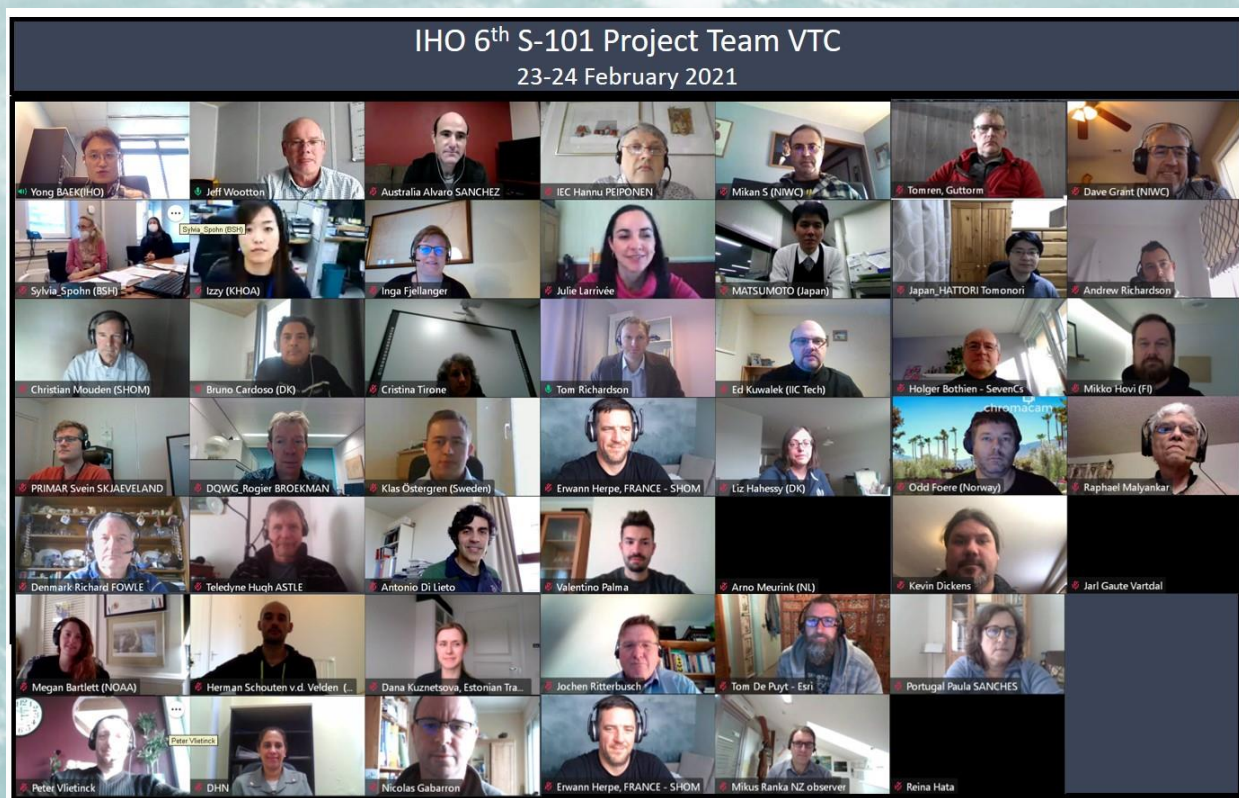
IHO 6$^{th}$ S-101 Project Team VTC
23-24 February 2021

Yong BAEK(IHO)
Jeff Wootton
Australia Alvaro SANCHEZ
IEC Hannu PEIPONEN
Mikan S (NIWC)
Tomren, Guttorm
Dave Grant (NIWC)

Sylvia_Spohn (BSH)
Sylvia_Spohn (BSH)
Izzy (KHOA)
Inga Fjellanger
Julie Larrivée
MATSUMOTO (Japan)
Japan_HATTORI Tomonori
Andrew Richardson

Christian Mouden (SHOM)
Bruno Cardoso (DK)
Cristina Tirone
Tom Richardson
Ed Kuwalek (IIC Tech)
Holger Bothien - SevenCs
Mikko Hovi (FI)

PRIMAR Svein SKJAEVELAND
DQWG_Rogier BROEKMAN
Klas Östergren (Sweden)
Erwann Herpe, FRANCE - SHOM
Liz Hahessy (DK)
chromacam
Odd Foere (Norway)
Raphael Malyankar

Denmark Richard FOWLE
Teledyne Hugh ASTLE
Antonio Di Lieto
Valentino Palma
Arno Meurink (NL)
Kevin Dickens
Jarl Gaute Vartdal

Megan Bartlett (NOAA)
Herman Schouten v.d. Velden (...
Dana Kuznetsova, Estonian Tra...
Jochen Ritterbusch
Tom De Puyt - Esri
Portugal Paula SANCHES

Peter Vlietinck
Peter Vlietinck
DHN
Nicolas Gabarron
Erwann Herpe, FRANCE - SHOM
Mikus Ranka NZ observer
Reina Hata